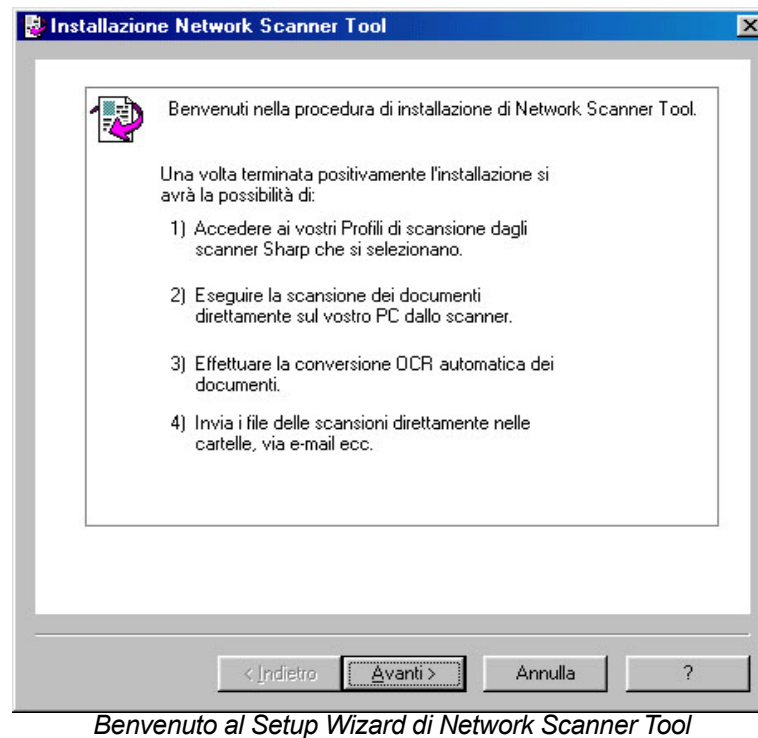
Installazione Network Scanner Tool

Benvenuti nella procedura di installazione di Network Scanner Tool.

Una volta terminata positivamente l'installazione si avrà la possibilità di:

1) Accedere ai vostri Profili di scansione dagli scanner Sharp che si selezionano.

2) Eseguire la scansione dei documenti direttamente sul vostro PC dallo scanner.

3) Effettuare la conversione OCR automatica dei documenti.

4) Invia i file delle scansioni direttamente nelle cartelle, via e-mail ecc.

< Indietro | Avanti > | Annulla | ?

Benvenuto al Setup Wizard di Network Scanner Tool